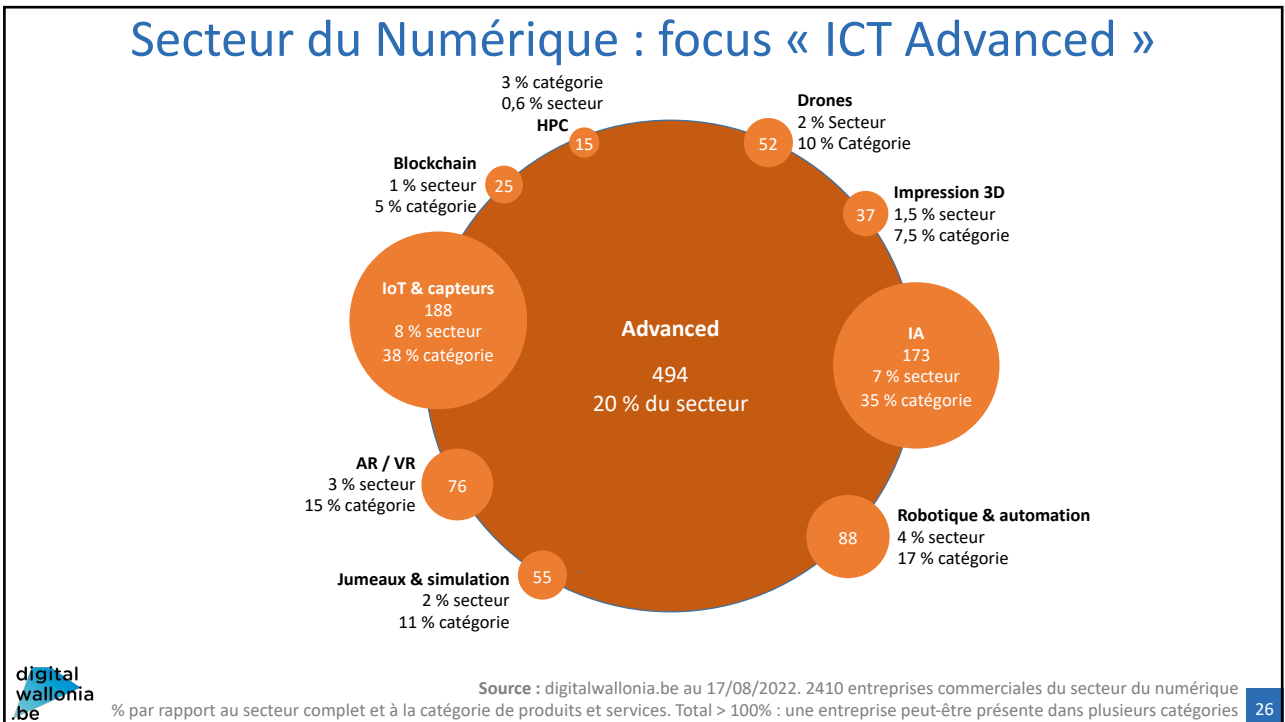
Secteur du Numérique : focus « ICT Advanced »

3 % catégorie
0,6 % secteur
HPC
15

Drones
2 % Secteur
10 % Catégorie
52

Blockchain
1 % secteur
5 % catégorie
25

Impression 3D
1,5 % secteur
7,5 % catégorie
37

IoT & capteurs
188
8 % secteur
38 % catégorie

Advanced
494
20 % du secteur

IA
173
7 % secteur
35 % catégorie

AR / VR
3 % secteur
15 % catégorie
76

Robotique & automation
4 % secteur
17 % catégorie
88

Jumeaux & simulation
2 % secteur
11 % catégorie
55

digital
wallonia
.be

Source : digitalwallonia.be au 17/08/2022. 2410 entreprises commerciales du secteur du numérique
% par rapport au secteur complet et à la catégorie de produits et services. Total > 100% : une entreprise peut-être présente dans plusieurs catégories

26